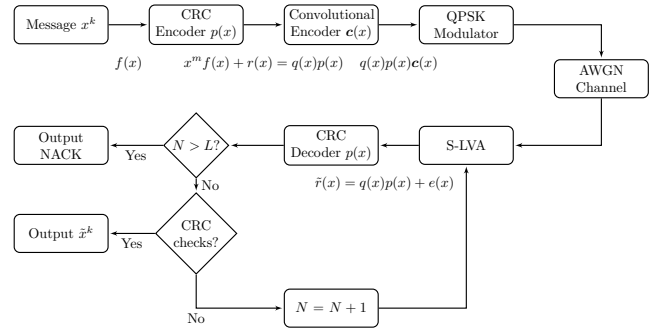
Message $x^k$

CRC Encoder $p(x)$

Convolutional Encoder $\boldsymbol{c}(x)$

QPSK Modulator

$f(x)$

$x^m f(x) + r(x) = q(x)p(x)$

$q(x)p(x)\boldsymbol{c}(x)$

AWGN Channel

Output NACK

Yes

$N > L?$

CRC Decoder $p(x)$

S-LVA

No

$\tilde{r}(x) = q(x)p(x) + e(x)$

Output $\tilde{x}^k$

Yes

CRC checks?

No

$N = N + 1$